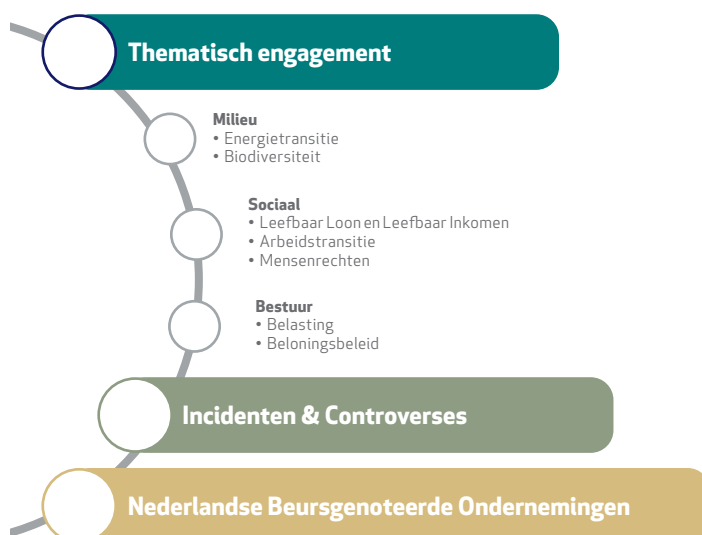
Thematisch engagement

Milieu
• Energietransitie
• Biodiversiteit

Sociaal
• Leefbaar Loon en Leefbaar Inkomen
• Arbeidstransitie
• Mensenrechten

Bestuur
• Belasting
• Beloningsbeleid

Incidenten & Controverses

Nederlandse Beursgenoteerde Ondernemingen